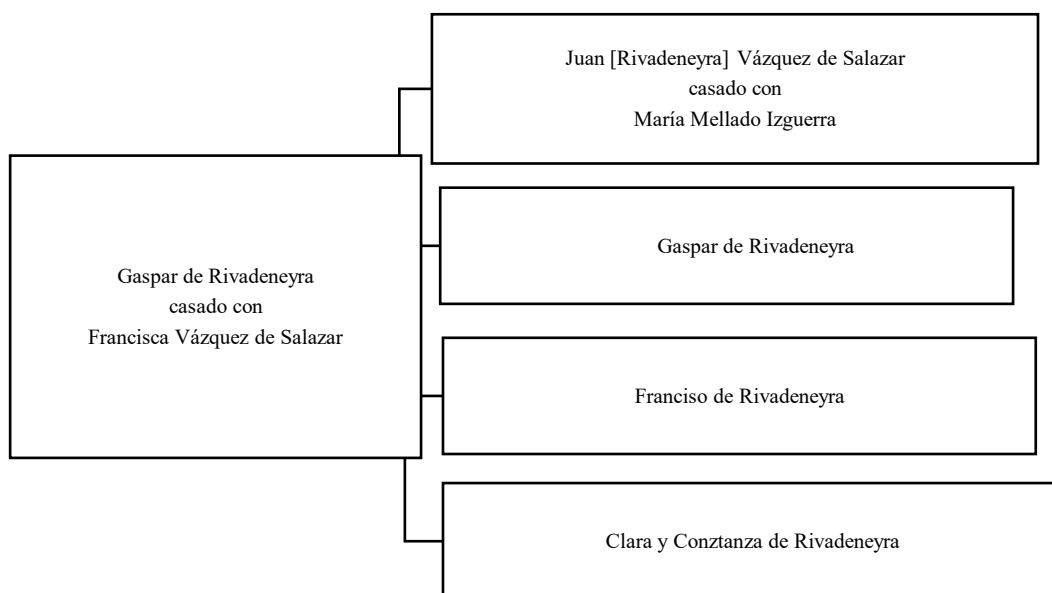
Gaspar de Rivadeneyra
casado con
Francisca Vázquez de Salazar

Juan [Rivadeneyra] Vázquez de Salazar
casado con
María Mellado Izguerra

Gaspar de Rivadeneyra

Franciso de Rivadeneyra

Clara y Conztanza de Rivadeneyra